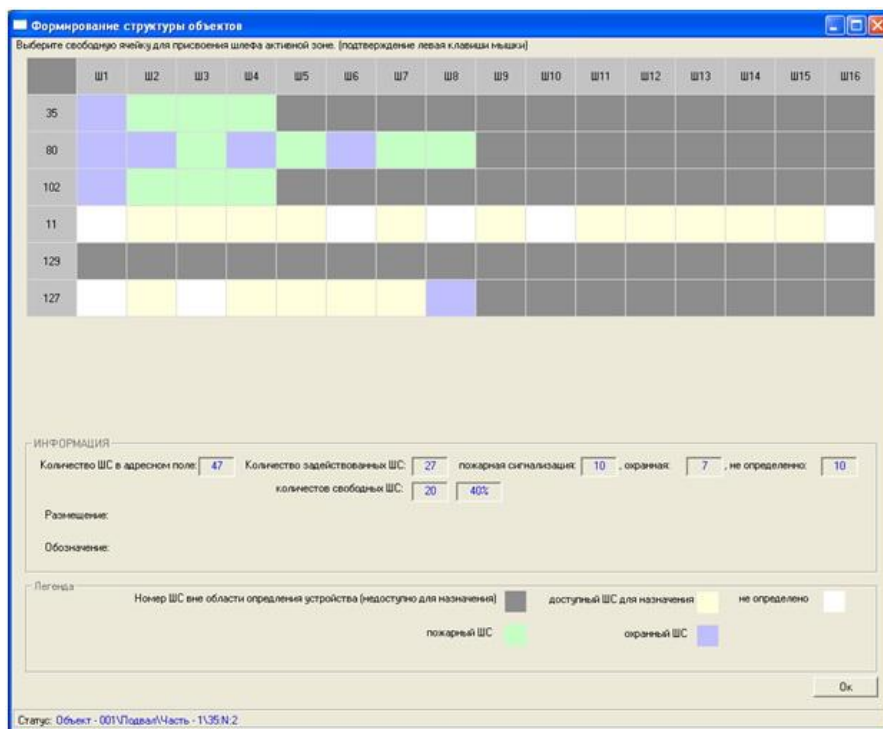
Формирование структуры объектов

Выберите свободную ячейку для присвоения шлефа активной зоне. (подтверждение левая клавиши мышки)

| | Ш1 | Ш2 | Ш3 | Ш4 | Ш5 | Ш6 | Ш7 | Ш8 | Ш9 | Ш10 | Ш11 | Ш12 | Ш13 | Ш14 | Ш15 | Ш16 |
|---|---|---|---|---|---|---|---|---|---|---|---|---|---|---|---|---|
| 35 | | | | | | | | | | | | | | | | |
| 80 | | | | | | | | | | | | | | | | |
| 102 | | | | | | | | | | | | | | | | |
| 11 | | | | | | | | | | | | | | | | |
| 129 | | | | | | | | | | | | | | | | |
| 127 | | | | | | | | | | | | | | | | |

ИНФОРМАЦИЯ

Количество ШС в адресном поле: 47 Количество задействованных ШС: 27 пожарная сигнализация: 10 , охранная: 7 , не определено: 10

количестов свободных ШС: 20 40%

Размещение:

Обозначение:

Легенда

Номер ШС вне области определения устройства (недоступно для назначения) доступный ШС для назначения не определено

пожарный ШС охранный ШС

Ок

Статус: Объект - 001\Подвал\Часть - 1\35:N:2